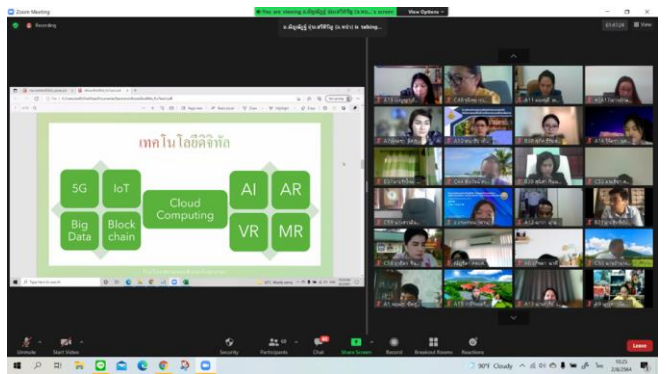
Zoom Meeting

Recording

You are viewing อ.ธัญญ์ญ์ ปุ่นเจริญ (ม.พะเยา)'s screen

View Options

อ.ธัญญ์ญ์ ปุ่นเจริญ (ม.พะเยา) is talking...

01:41:24

View

เทคโนโลยีดิจิทัล

5G

IoT

Big Data

Block chain

Cloud Computing

AI

AR

VR

MR

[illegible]

Type here to search

Unmute

Start Video

Security

Participants 60

Chat

Share Screen

Record

Breakout Rooms

Reactions

Leave

30°F Cloudy

10:23

2/8/2564